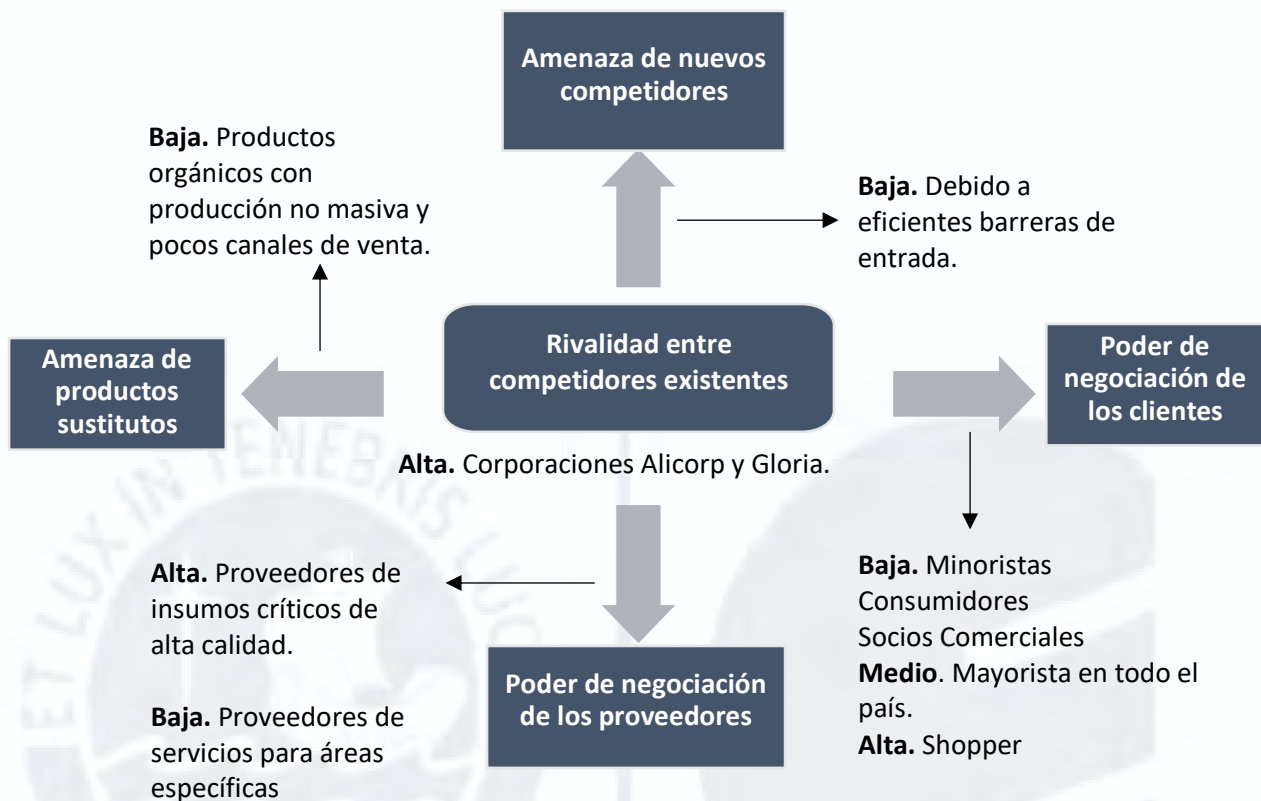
Amenaza de nuevos competidores

Baja. Productos orgánicos con producción no masiva y pocos canales de venta.

Baja. Debido a eficientes barreras de entrada.

Amenaza de productos sustitutos

Rivalidad entre competidores existentes

Poder de negociación de los clientes

Alta. Corporaciones Alicorp y Gloria.

Alta. Proveedores de insumos críticos de alta calidad.

Baja. Proveedores de servicios para áreas específicas

Poder de negociación de los proveedores

Baja. Minoristas
Consumidores
Socios Comerciales
Medio. Mayorista en todo el país.
Alta. Shopper